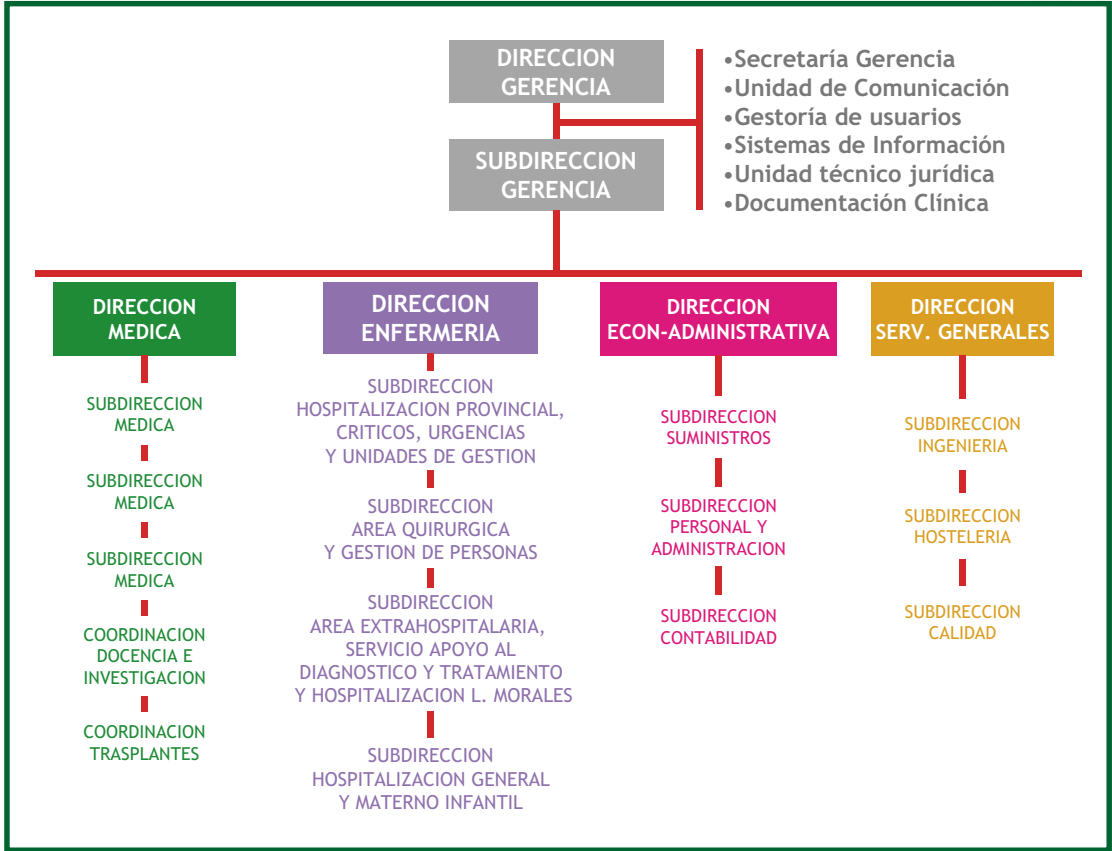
DIRECCION GERENCIA

SUBDIRECCION GERENCIA

•Secretaría Gerencia
•Unidad de Comunicación
•Gestoría de usuarios
•Sistemas de Información
•Unidad técnico jurídica
•Documentación Clínica

DIRECCION MEDICA

SUBDIRECCION MEDICA

SUBDIRECCION MEDICA

SUBDIRECCION MEDICA

COORDINACION DOCENCIA E INVESTIGACION

COORDINACION TRASPLANTES

DIRECCION ENFERMERIA

SUBDIRECCION HOSPITALIZACION PROVINCIAL, CRITICOS, URGENCIAS Y UNIDADES DE GESTION

SUBDIRECCION AREA QUIRURGICA Y GESTION DE PERSONAS

SUBDIRECCION AREA EXTRAHOSPITALARIA, SERVICIO APOYO AL DIAGNOSTICO Y TRATAMIENTO Y HOSPITALIZACION L. MORALES

SUBDIRECCION HOSPITALIZACION GENERAL Y MATERNO INFANTIL

DIRECCION ECON-ADMINISTRATIVA

SUBDIRECCION SUMINISTROS

SUBDIRECCION PERSONAL Y ADMINISTRACION

SUBDIRECCION CONTABILIDAD

DIRECCION SERV. GENERALES

SUBDIRECCION INGENIERIA

SUBDIRECCION HOSTELERIA

SUBDIRECCION CALIDAD